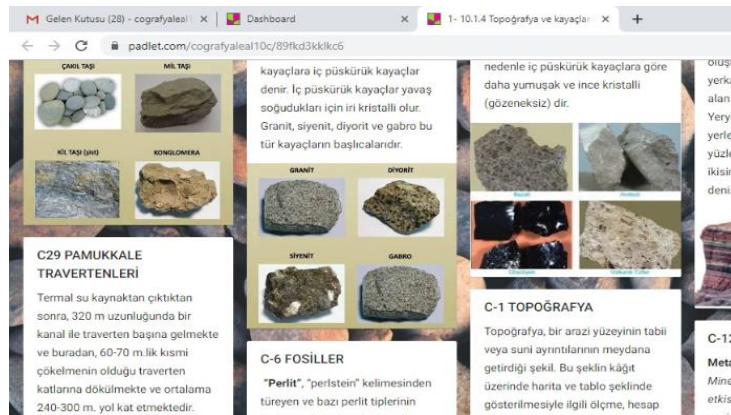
Gelen Kutusu (28) - cografyaleal1 ×
Dashboard ×
1- 10.1.4 Topoğrafya ve kayaçlar ×
+
padlet.com/cografyaleal10c/89fkd3kklkc6

ÇAKIL TAŞI
MİL TAŞI
KİL TAŞI (ŞİL)
KONGLOMERA

C29 PAMUKKALE TRAVERTENLERİ

Termal su kaynaktan çıktıktan sonra, 320 m uzunluğunda bir kanal ile traverten başına gelmekte ve buradan, 60-70 m.lik kısmi çökelmenin olduğu traverten katlarına dökülmekte ve ortalama 240-300 m. yol kat etmektedir.

kayaçlara iç püskürük kayaçlar denir. İç püskürük kayaçlar yavaş soğudukları için iri kristalli olur. Granit, siyenit, diyorit ve gabro bu tür kayaçların başlıcalarıdır.

GRANİT
DİYORİT
SİYENİT
GABRO

C-6 FOSİLLER

"Perlit", "perlstein" kelimesinden türeyen ve bazı perlit tiplerinin

nedenle iç püskürük kayaçlara göre daha yumuşak ve ince kristalli (gözeneksiz) dir.

Bazalt
Andezit
Obsidyen
Volkanik Tüfler

C-1 TOPOĞRAFYA

Topoğrafya, bir arazi yüzeyinin tabii veya suni ayrıntılarının meydana getirdiği şekil. Bu şeklin kâğıt üzerinde harita ve tablo şeklinde gösterilmesiyle ilgili ölçme, hesap

oluş
yerka
alan
Yery
yerle
yüzle
ikisin
deni.

C-12
Meta
Mine
etkis